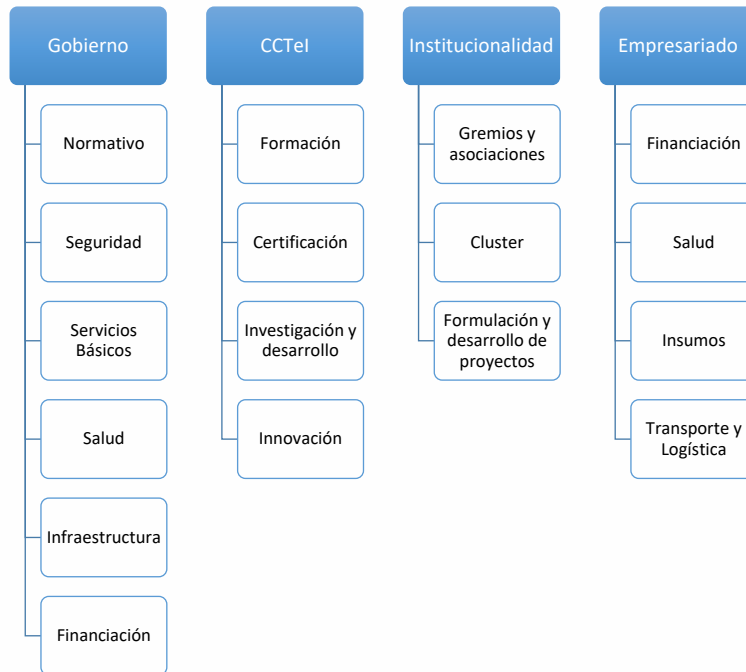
Gobierno

Normativo

Seguridad

Servicios Básicos

Salud

Infraestructura

Financiación

CCTeI

Formación

Certificación

Investigación y desarrollo

Innovación

Institucionalidad

Gremios y asociaciones

Cluster

Formulación y desarrollo de proyectos

Empresariado

Financiación

Salud

Insumos

Transporte y Logística